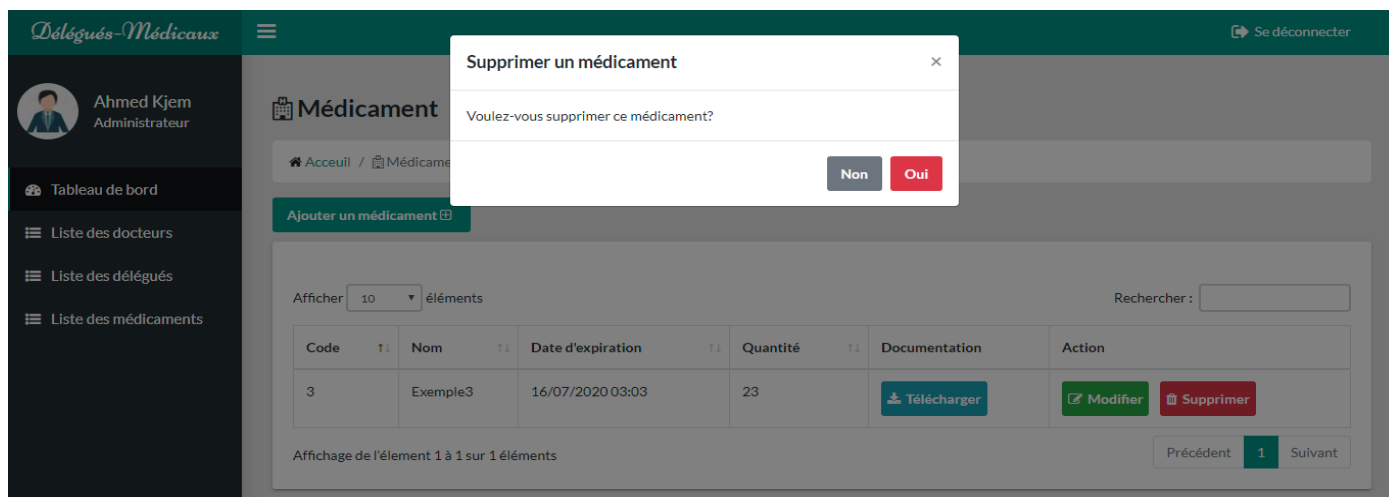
Délégués-Médicaux

Se déconnecter

Ahmed Kjem
Administrateur

Tableau de bord
Liste des docteurs
Liste des délégués
Liste des médicaments

Médicament

Accueil / Médicame

Ajouter un médicament

Supprimer un médicament ×

Voulez-vous supprimer ce médicament?

Non Oui

Afficher 10 éléments

Rechercher :

| Code | Nom | Date d'expiration | Quantité | Documentation | Action |
|---|---|---|---|---|---|
| 3 | Exemple3 | 16/07/2020 03:03 | 23 | Télécharger | Modifier Supprimer |

Affichage de l'élement 1 à 1 sur 1 éléments

Précédent 1 Suivant